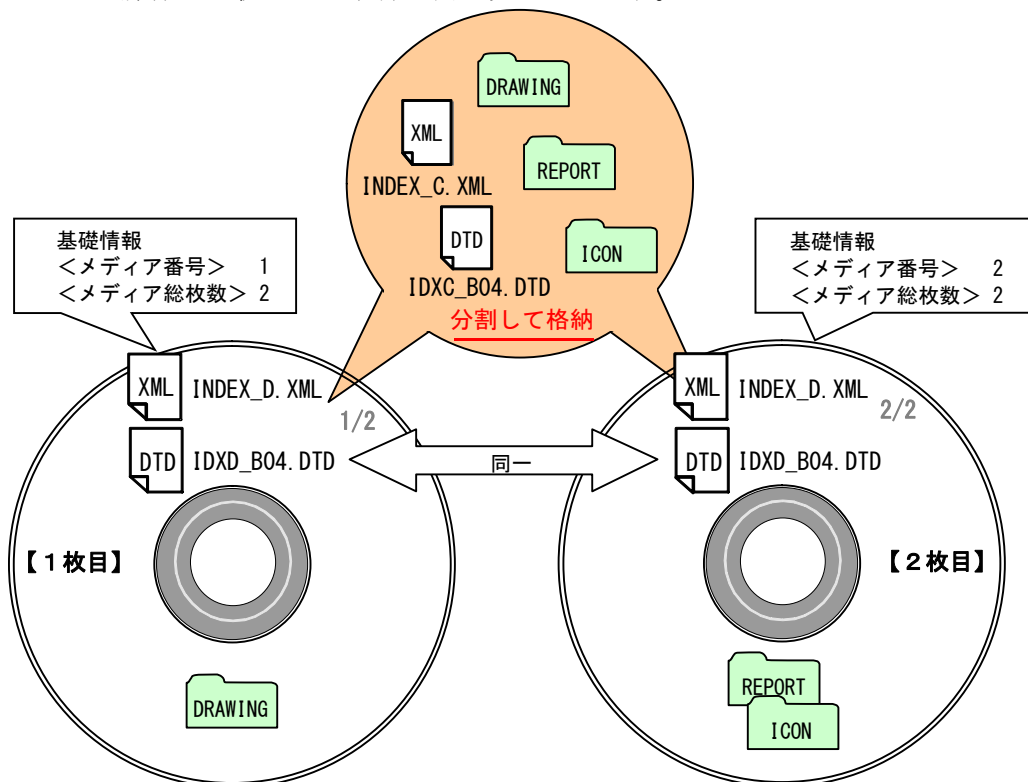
DRAWING

XML

INDEX_C.XML

REPORT

DTD

ICON

IDXC_B04.DTD

分割して格納

基礎情報
<メディア番号> 1
<メディア総枚数> 2

基礎情報
<メディア番号> 2
<メディア総枚数> 2

XML INDEX_D.XML

1/2

DTD IDXD_B04.DTD

同一

XML INDEX_D.XML

2/2

DTD IDXD_B04.DTD

【1枚目】

【2枚目】

DRAWING

REPORT

ICON